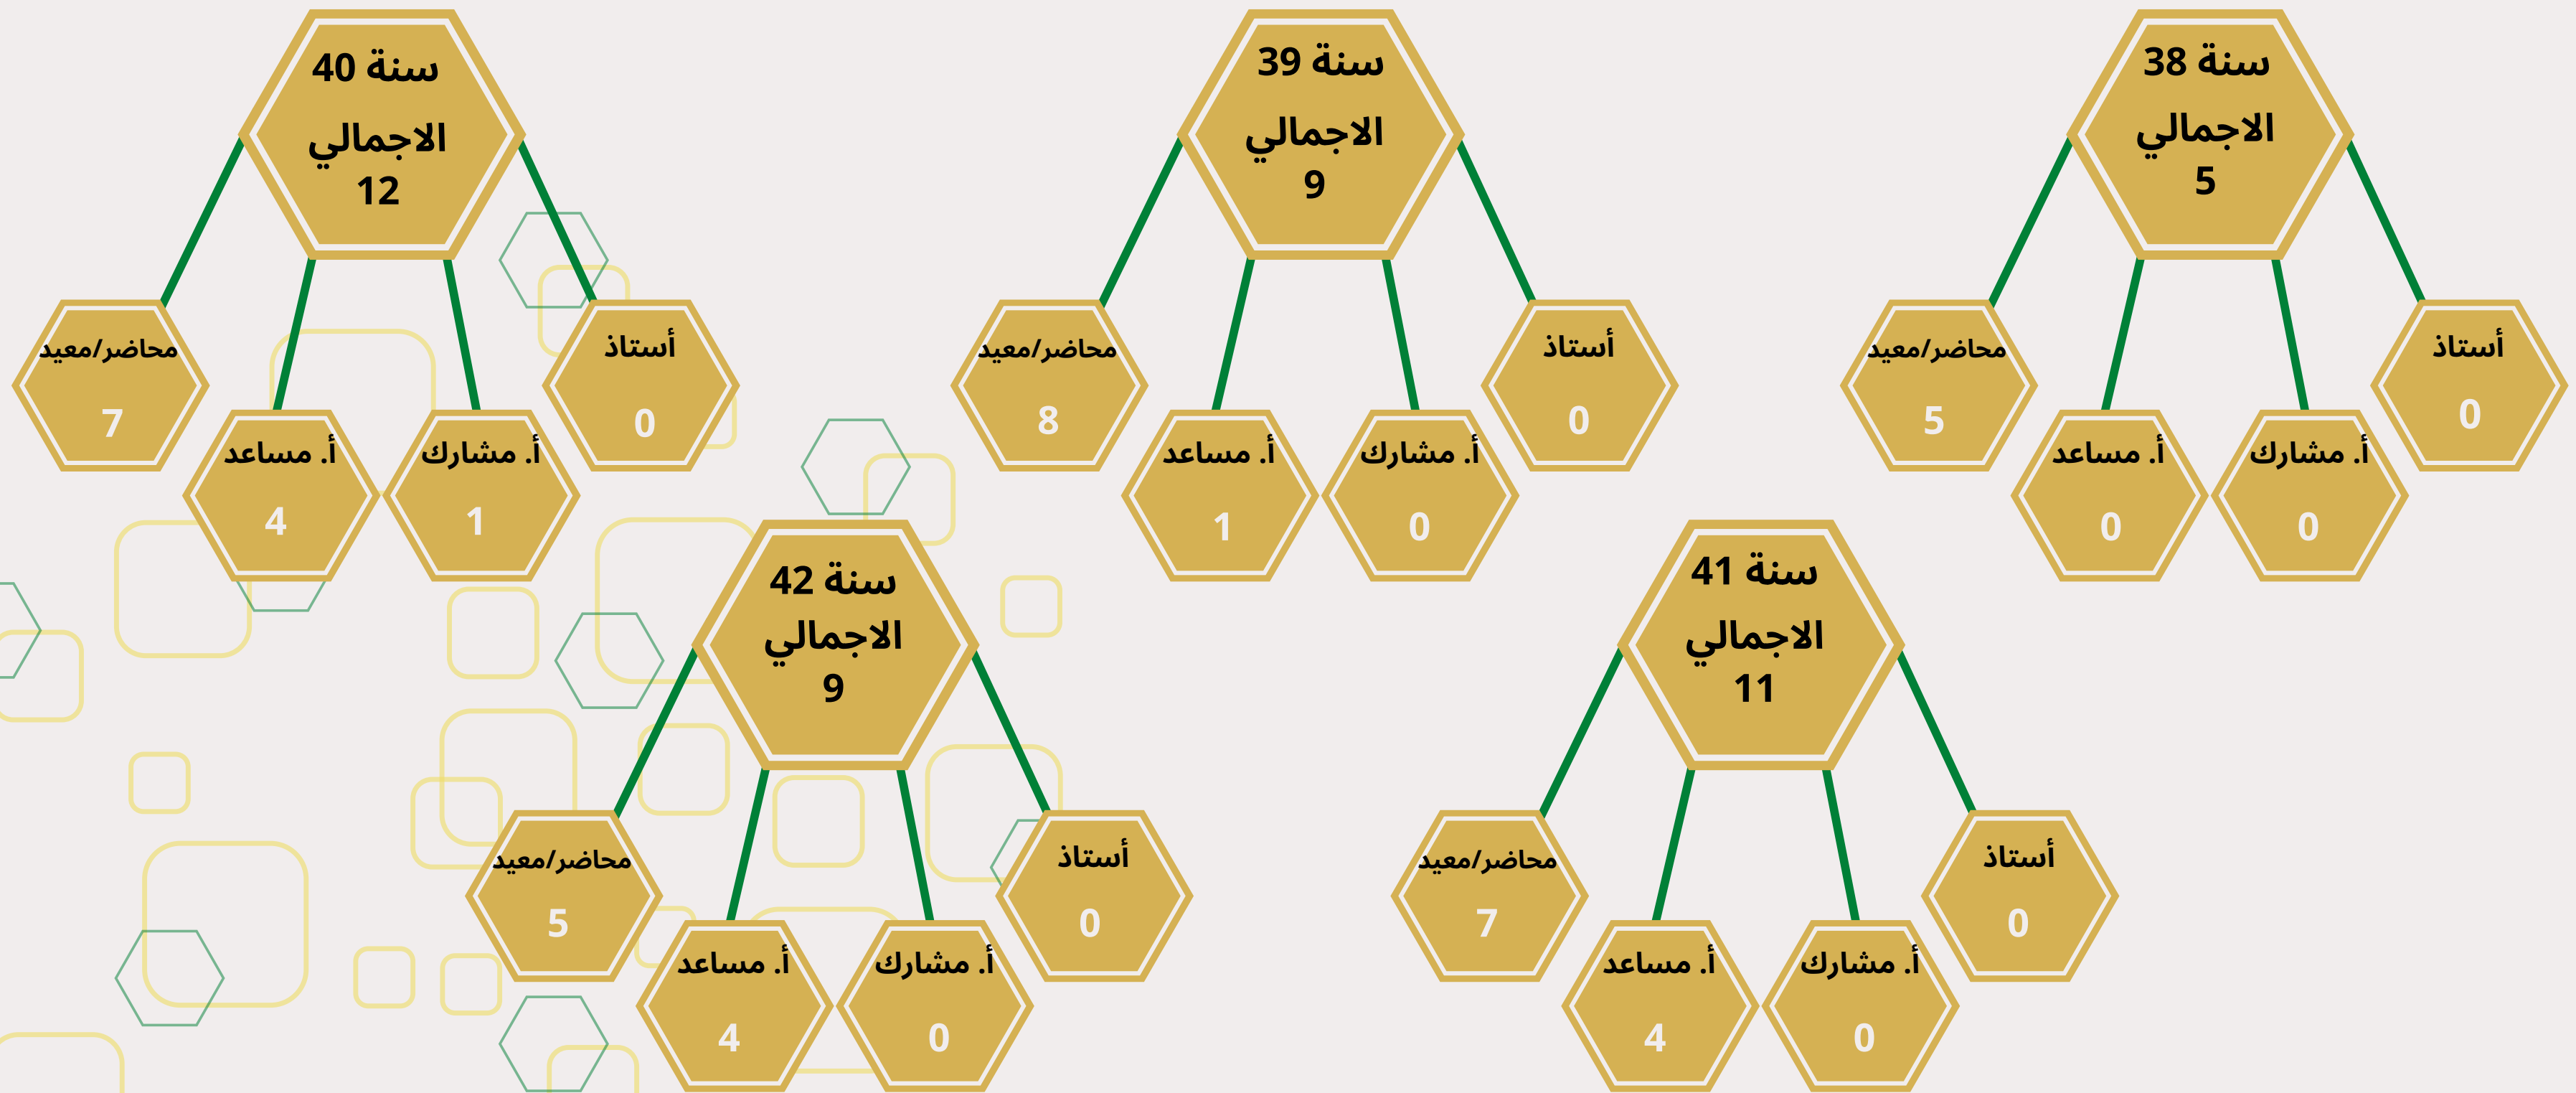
سنة 38
الاجمالي
5

أستاذ
0

أ. مشارك
0

أ. مساعد
0

محاضر/معيد
5

سنة 39
الاجمالي
9

أستاذ
0

أ. مشارك
0

أ. مساعد
1

محاضر/معيد
8

سنة 40
الاجمالي
12

أستاذ
0

أ. مشارك
1

أ. مساعد
4

محاضر/معيد
7

سنة 41
الاجمالي
11

أستاذ
0

أ. مشارك
0

أ. مساعد
4

محاضر/معيد
7

سنة 42
الاجمالي
9

أستاذ
0

أ. مشارك
0

أ. مساعد
4

محاضر/معيد
5